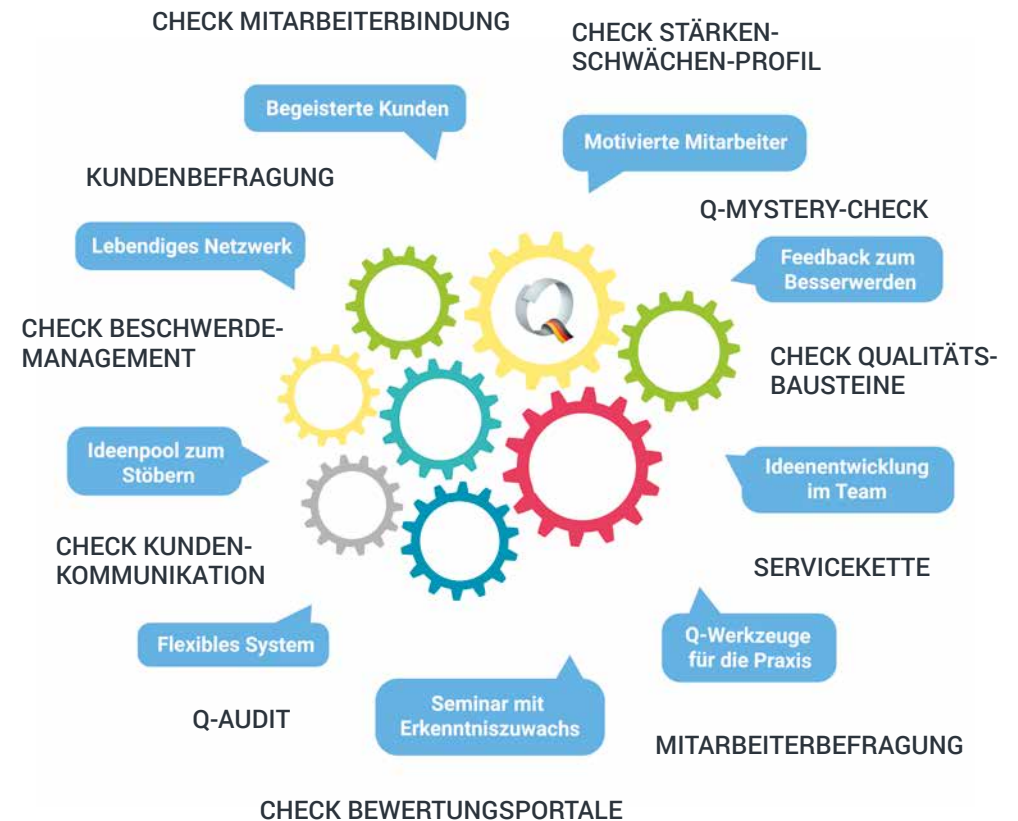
CHECK MITARBEITERBINDUNG

CHECK STÄRKEN-SCHWÄCHEN-PROFIL

Begeisterte Kunden

Motivierte Mitarbeiter

KUNDENBEFRAGUNG

Q-MYSTERY-CHECK

Lebendiges Netzwerk

Feedback zum Besserwerden

CHECK BESCHWERDE-MANAGEMENT

CHECK QUALITÄTS-BAUSTEINE

Ideenpool zum Stöbern

Ideenentwicklung im Team

CHECK KUNDEN-KOMMUNIKATION

SERVICEKETTE

Flexibles System

Q-Werkzeuge für die Praxis

Q-AUDIT

Seminar mit Erkenntniszuwachs

MITARBEITERBEFRAGUNG

CHECK BEWERTUNGSPORTALE